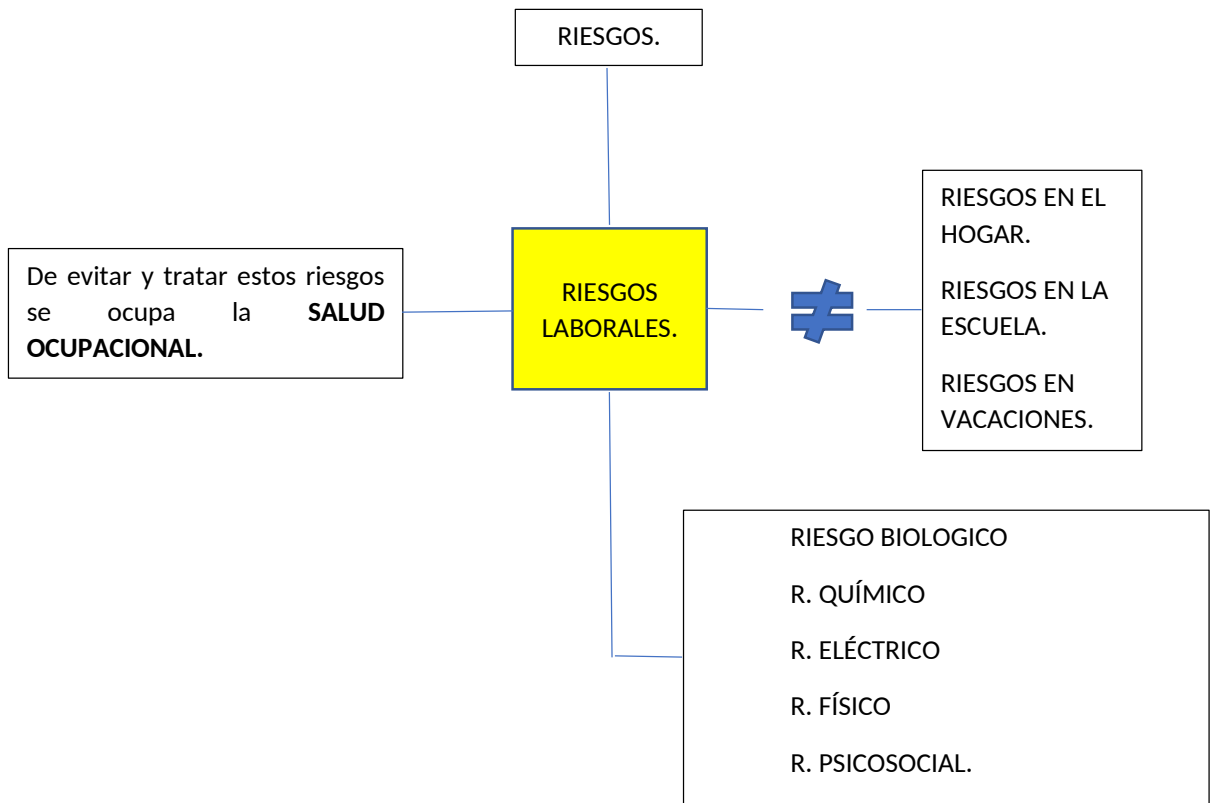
RIESGOS.

De evitar y tratar estos riesgos se ocupa la **SALUD OCUPACIONAL.**

RIESGOS LABORALES.

$\neq$

RIESGOS EN EL HOGAR.

RIESGOS EN LA ESCUELA.

RIESGOS EN VACACIONES.

RIESGO BIOLOGICO

R. QUÍMICO

R. ELÉCTRICO

R. FÍSICO

R. PSICOSOCIAL.